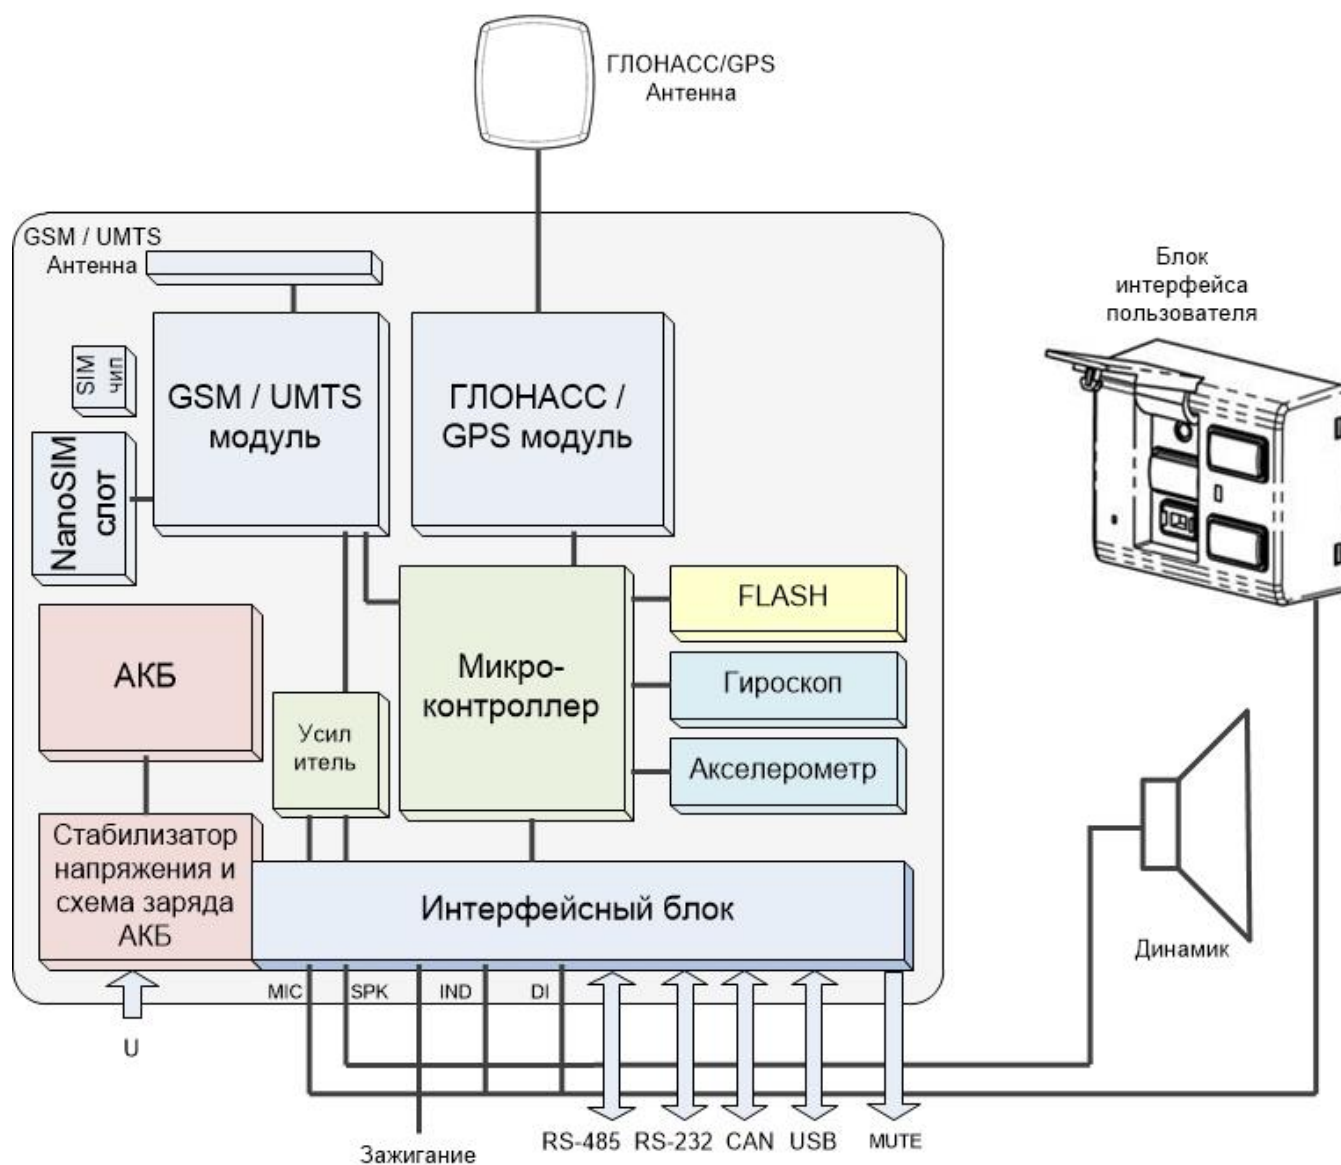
ГЛОНАСС/GPS
Антенна

GSM / UMTS
Антенна

Блок интерфейса пользователя

SIM чип

NanoSIM слот

GSM / UMTS модуль

ГЛОНАСС / GPS модуль

FLASH

АКБ

Микро-контроллер

Гироскоп

Усил итель

Акселерометр

Стабилизатор напряжения и схема заряда АКБ

Интерфейсный блок

Динамик

MIC
SPK
IND
DI

U

Зажигание

RS-485 RS-232 CAN USB MUTE